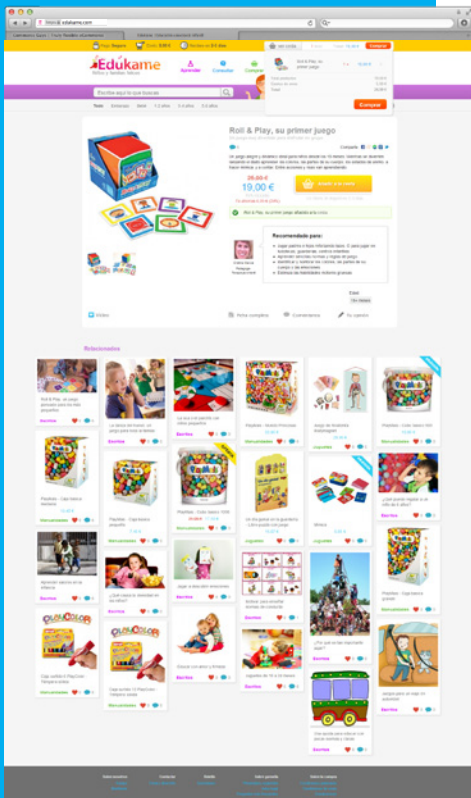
edukame.com

Edukame
Niños y familias felices

Aprender
Consultar
Comprar

Escribe aquí lo que buscas

Comprar

Roll & Play, su primer juego

Comparte

29,95 €
19,00 €

Añadir a la cesta

Roll & Play, su primer juego añadido a la cesta

Recomendado para:

Edad

Vídeo

Ficha completa

Comentarios

Tu opinión

Relacionados

Playmais

Escribe